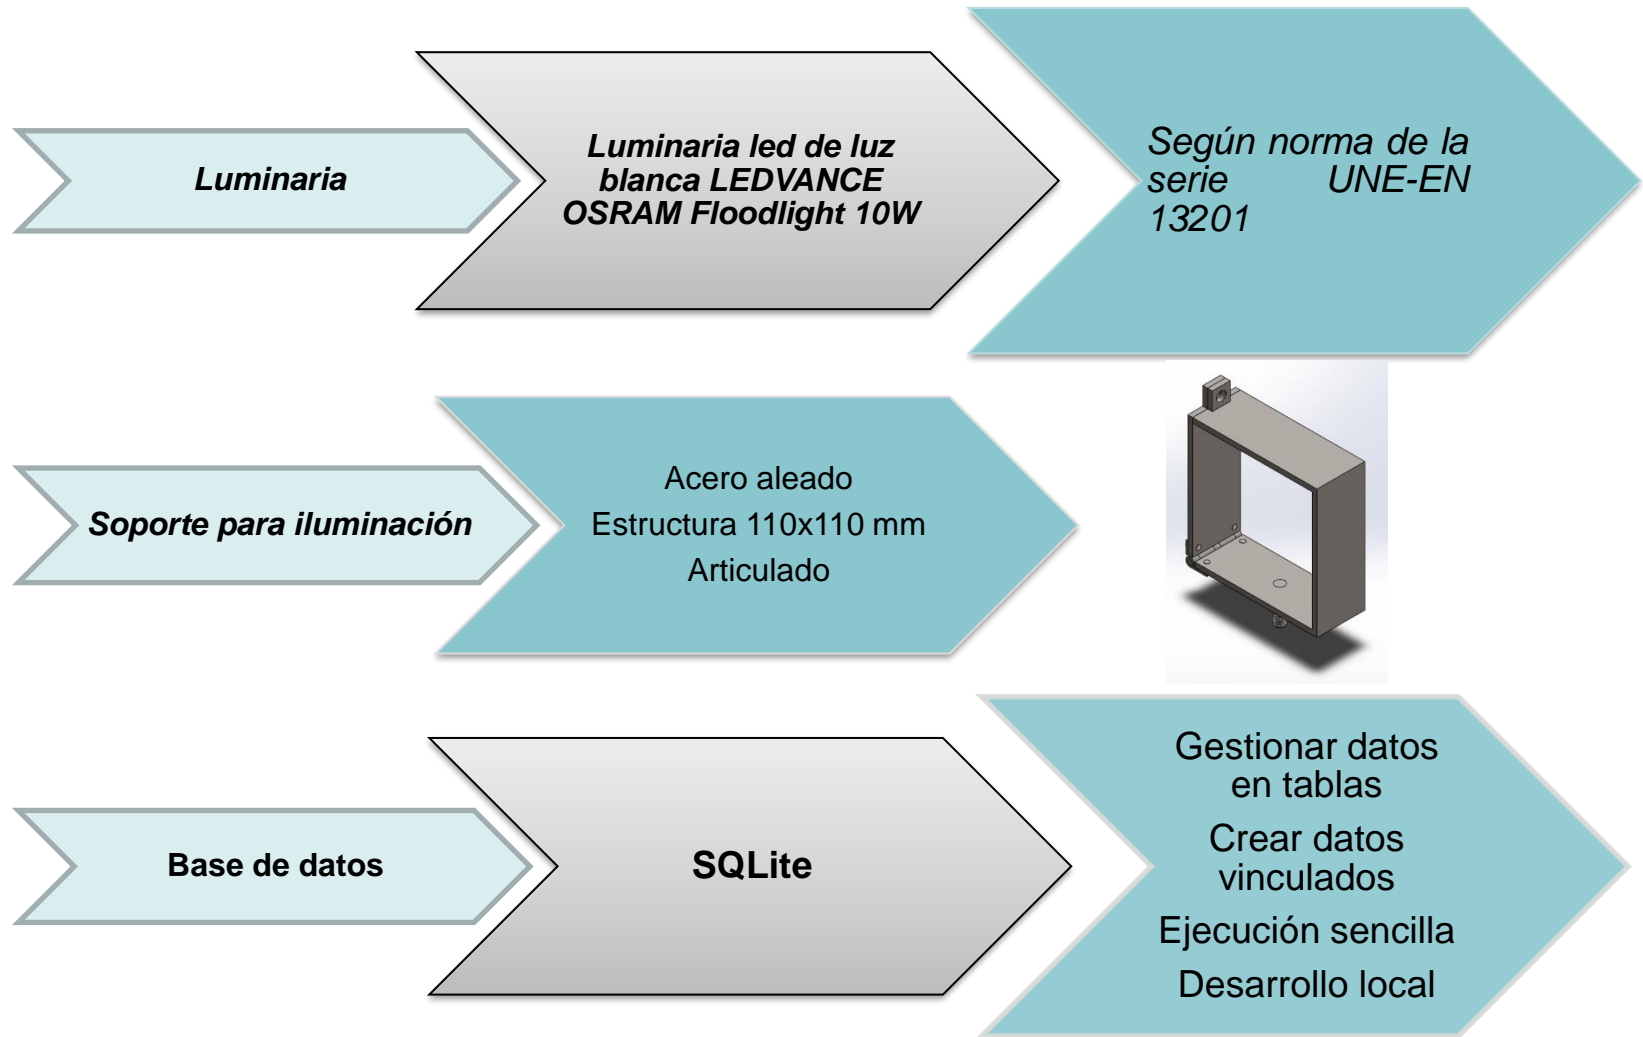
Luminaria

Luminaria led de luz blanca LEDVANCE OSRAM Floodlight 10W

Según norma de la serie UNE-EN 13201

Soporte para iluminación

Acero aleado

Estructura 110x110 mm

Articulado

Base de datos

SQLite

Gestionar datos en tablas

Crear datos vinculados

Ejecución sencilla

Desarrollo local